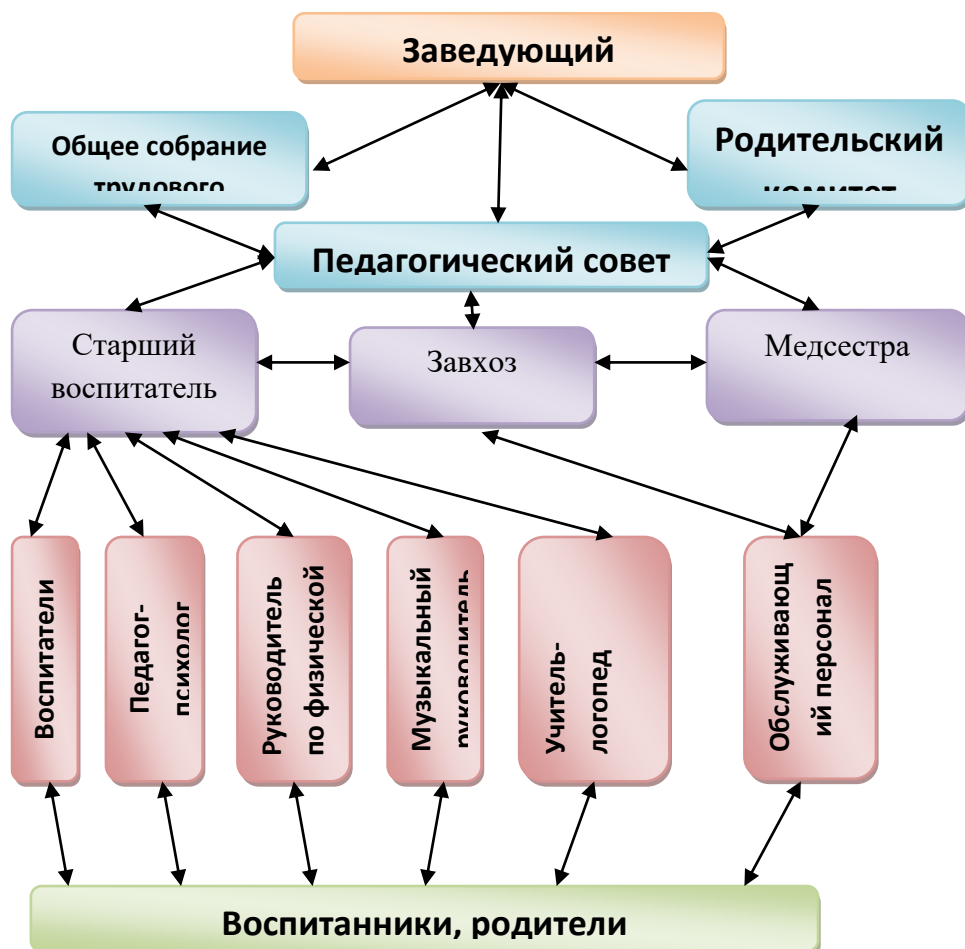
Заведующий

Общее собрание трудового

Родительский комитет

Педагогический совет

Старший воспитатель

Завхоз

Медсестра

Воспитатели

Педагог-психолог

Руководитель по физической

Музыкальный руководитель

Учитель-логопед

Обслуживающий персонал

Воспитанники, родители